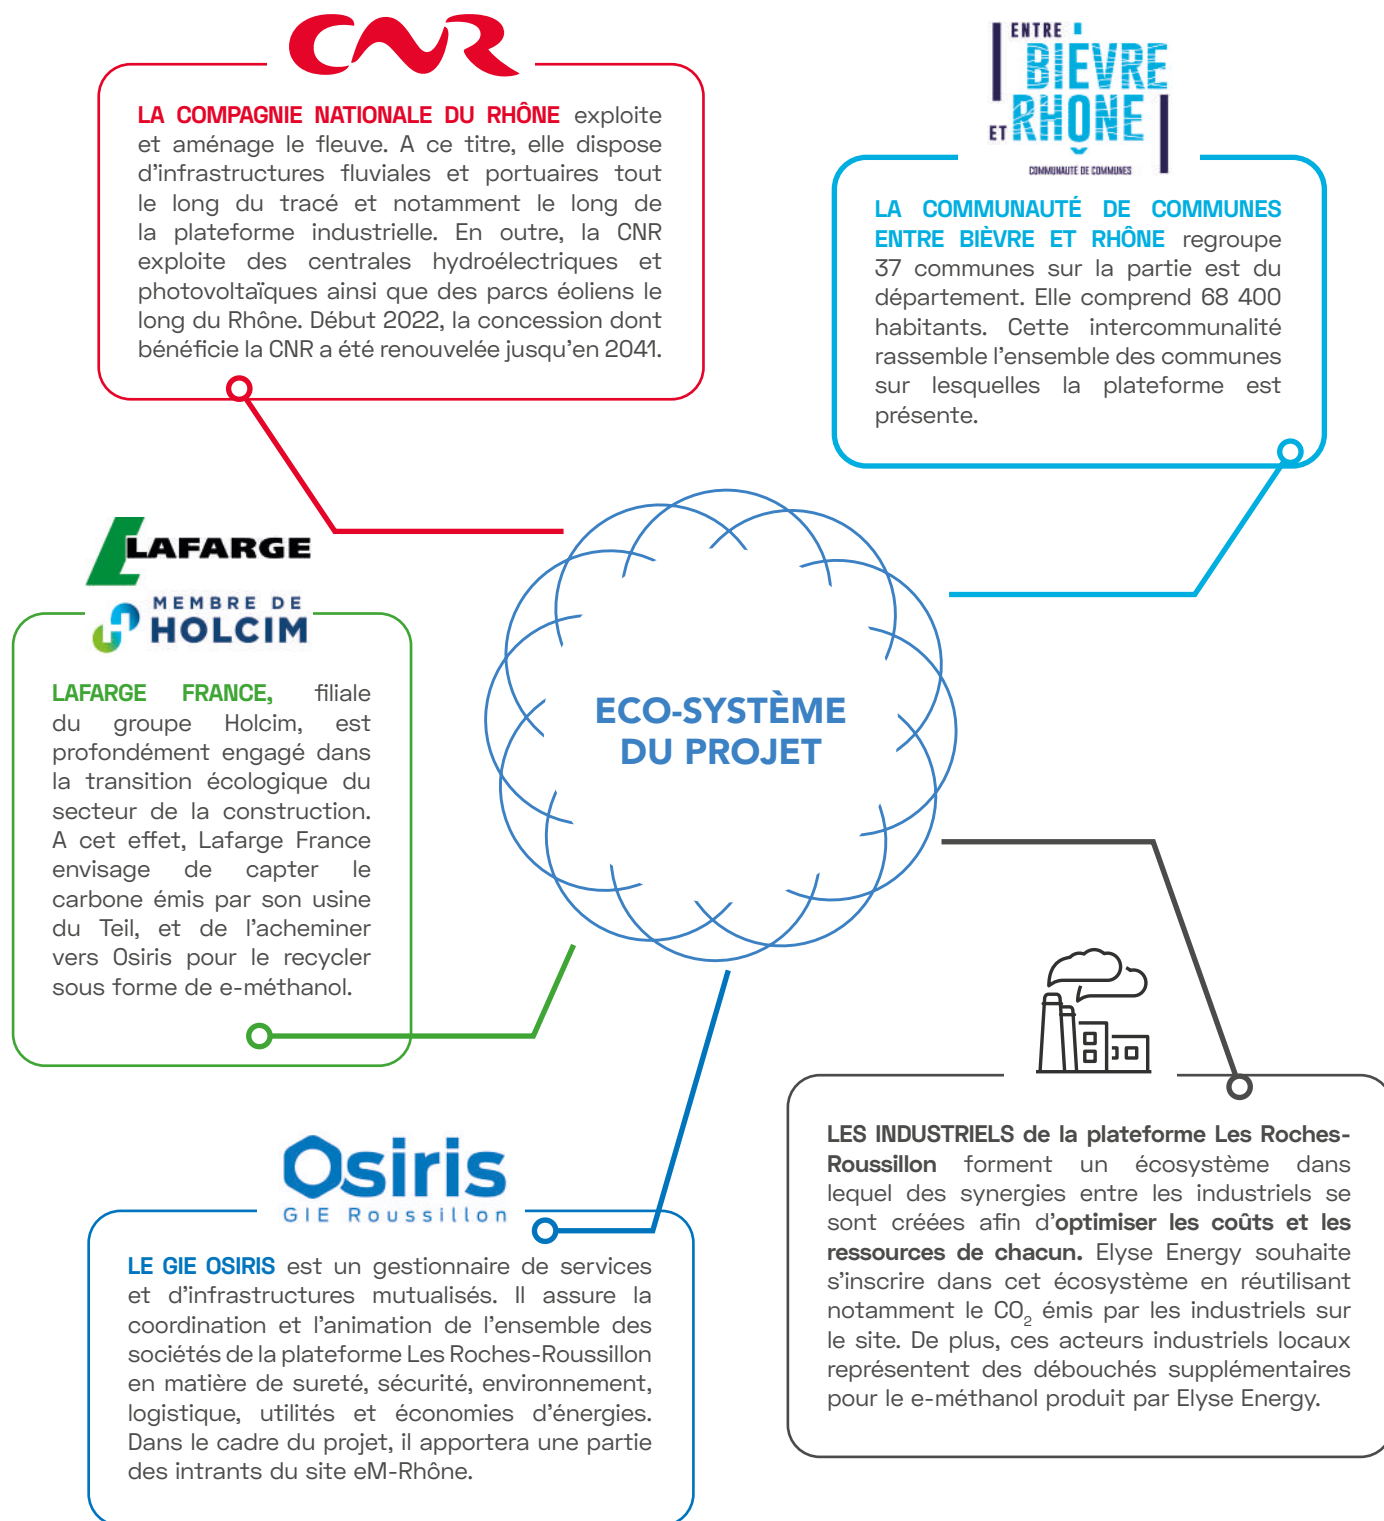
CNR

LA COMPAGNIE NATIONALE DU RHÔNE exploite et aménage le fleuve. A ce titre, elle dispose d'infrastructures fluviales et portuaires tout le long du tracé et notamment le long de la plateforme industrielle. En outre, la CNR exploite des centrales hydroélectriques et photovoltaïques ainsi que des parcs éoliens le long du Rhône. Début 2022, la concession dont bénéficie la CNR a été renouvelée jusqu'en 2041.

ENTRE BIÈVRE ET RHÔNE
COMMUNAUTÉ DE COMMUNES

LA COMMUNAUTÉ DE COMMUNES ENTRE BIÈVRE ET RHÔNE regroupe 37 communes sur la partie est du département. Elle comprend 68 400 habitants. Cette intercommunalité rassemble l'ensemble des communes sur lesquelles la plateforme est présente.

LAFARGE
MEMBRE DE HOLCIM

LAFARGE FRANCE, filiale du groupe Holcim, est profondément engagé dans la transition écologique du secteur de la construction. A cet effet, Lafarge France envisage de capter le carbone émis par son usine du Teil, et de l'acheminer vers Osiris pour le recycler sous forme de e-méthanol.

ECO-SYSTÈME DU PROJET

Osiris
GIE Roussillon

LE GIE OSIRIS est un gestionnaire de services et d'infrastructures mutualisés. Il assure la coordination et l'animation de l'ensemble des sociétés de la plateforme Les Roches-Roussillon en matière de sureté, sécurité, environnement, logistique, utilités et économies d'énergies. Dans le cadre du projet, il apportera une partie des intrants du site eM-Rhône.

LES INDUSTRIELS de la plateforme Les Roches-Roussillon forment un écosystème dans lequel des synergies entre les industriels se sont créées afin d'optimiser les coûts et les ressources de chacun. Elyse Energy souhaite s'inscrire dans cet écosystème en réutilisant notamment le $CO_2$ émis par les industriels sur le site. De plus, ces acteurs industriels locaux représentent des débouchés supplémentaires pour le e-méthanol produit par Elyse Energy.